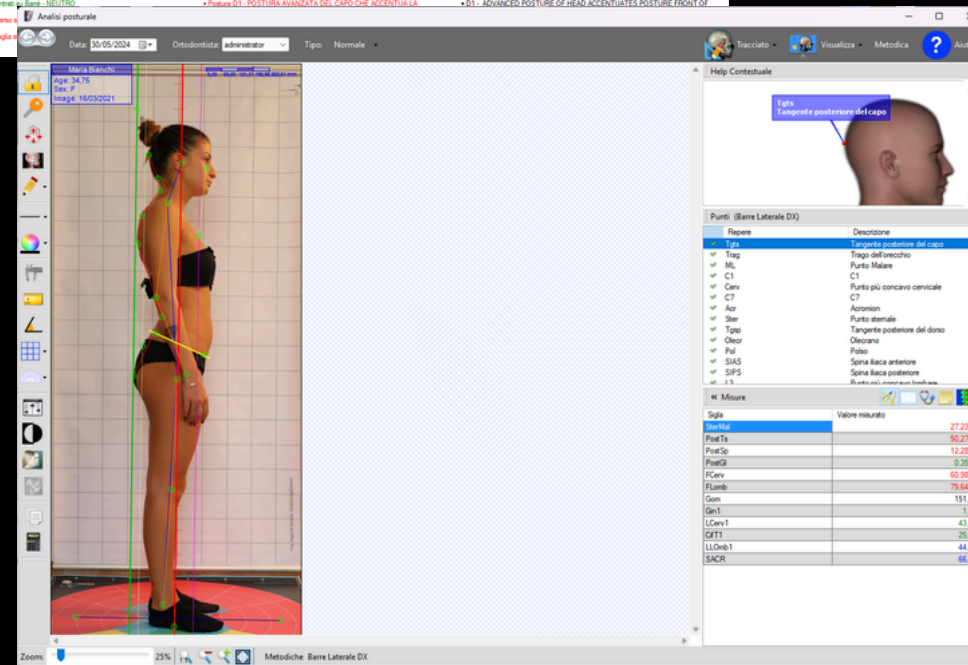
erati su Barré - NEUTRO
• Postura D1 - POSTURA AVANZATA DEL CAPO CHE ACCENTUA LA
• D1 - ADVANCED POSTURE OF HEAD ACCENTUATES POSTURE FRONT OF

Analisi posturale

Data: 30/05/2024
Ortodontista: administrator
Tipo: Normale

Tracciato
Visualizza
Metodica
Aiut

Maria Bianchi
Age: 34,75
Sex: F
Image: 16/03/2021

Help Contestuale

Tgts
Tangente posteriore del capo

Punti (Barre Laterale DX)

| Repere | Descrizione |
|---|---|
| Tgts | Tangente posteriore del capo |
| Trag | Trago dell'orecchio |
| ML | Punto Malare |
| C1 | C1 |
| Cerv | Punto più concavo cervicale |
| C7 | C7 |
| Acr | Acromion |
| Ster | Punto sternale |
| Tgsp | Tangente posteriore del dorso |
| Olecr | Olecrano |
| Pol | Polso |
| SIAS | Spina iliaca anteriore |
| SIPS | Spina iliaca posteriore |
| L3 | Punto più concavo lombare |

Misure

| Sigla | Valore misurato |
|---|---|
| SterMal | 27,23 |
| PostTs | 50,27 |
| PostSp | 12,29 |
| PostGi | 0,39 |
| FCerv | 60,98 |
| FLomb | 79,64 |
| Gom | 151, |
| Gin1 | 1, |
| LCerv1 | 43, |
| CifT1 | 25, |
| LLOmb1 | 44, |
| SACR | 66, |

Zoom: 25%
Metodiche Barre Laterale DX